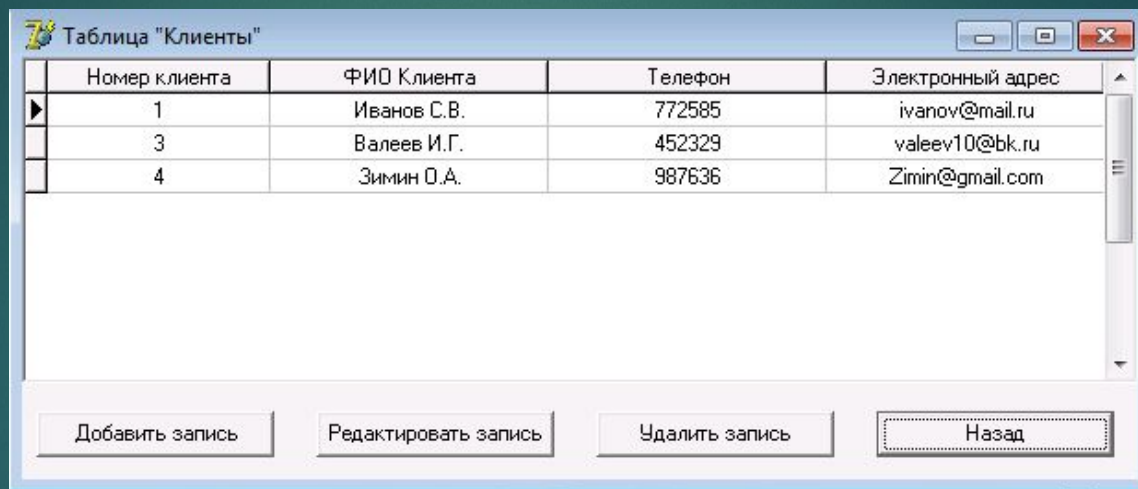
Таблица "Клиенты"

| Номер клиента | ФИО Клиента | Телефон | Электронный адрес |
|---|---|---|---|
| 1 | Иванов С.В. | 772585 | ivanov@mail.ru |
| 3 | Валеев И.Г. | 452329 | valeev10@bk.ru |
| 4 | Зимин О.А. | 987636 | Zimin@gmail.com |

Добавить запись
Редактировать запись
Удалить запись
Назад